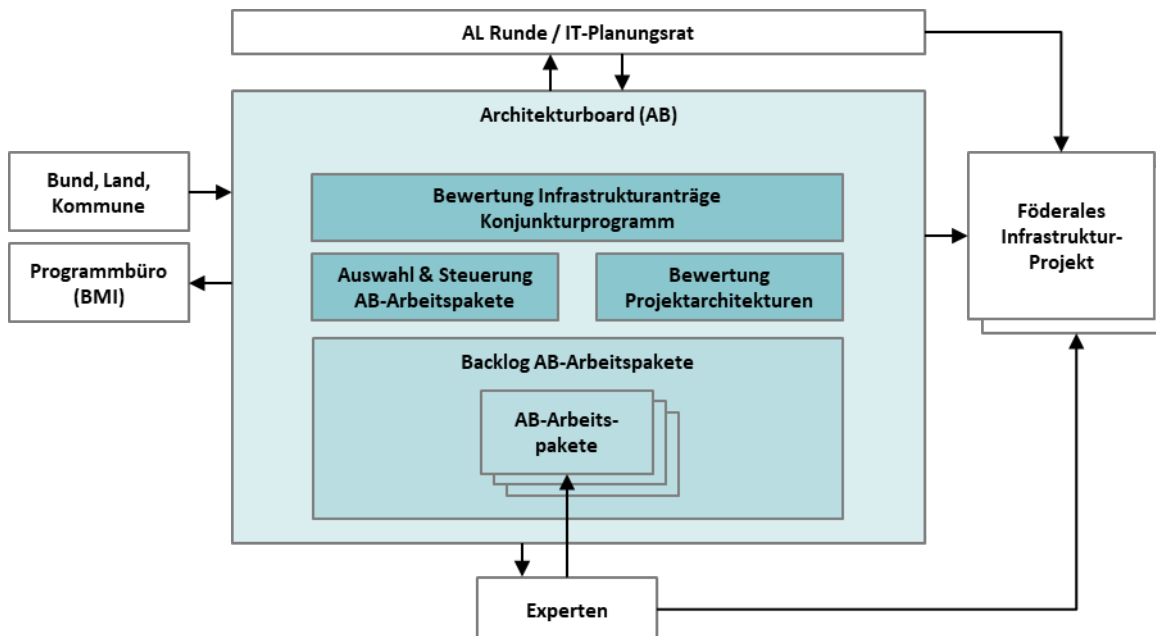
AL Runde / IT-Planungsrat

Architekturboard (AB)

Bund, Land, Kommune

Programmbüro (BMI)

Bewertung Infrastrukturanträge Konjunkturprogramm

Auswahl & Steuerung AB-Arbeitspakete

Bewertung Projektarchitekturen

Backlog AB-Arbeitspakete

AB-Arbeitspakete

Föderales Infrastruktur-Projekt

Experten